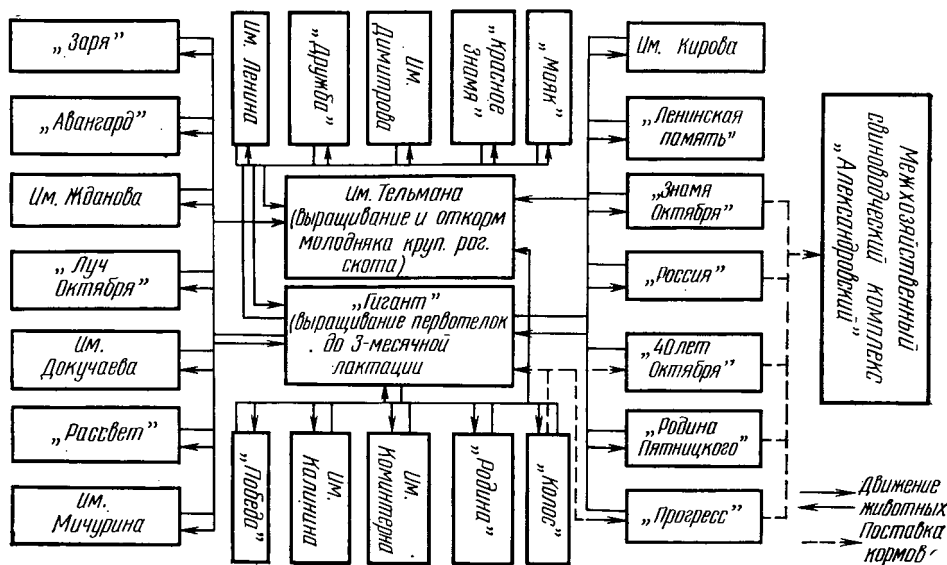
„Заря"

„Авангард"

Им. Жданова

„Луч Октября"

Им. Докучаева

„Рассвет"

Им. Мичурина

Им. Ленина

„Дружба"

Им. Димитрова

„Красное Знамя"

„Маяк"

Им. Тельмана (Выращивание и откорм молодняка круп. рог. скота)

„Гигант" (Выращивание первотелок до 3-месячной лактации)

„Победа"

Им. Калинина

Им. Коминтерна

„Родина"

„Колос"

Им. Кирова

„Ленинская память"

„Знамя Октября"

„Россия"

„40 лет Октября"

„Родина Пятницкого"

„Прогресс"

Межхозяйственный свиноводческий комплекс „Александровский"

Движение животных

Поставка кормов